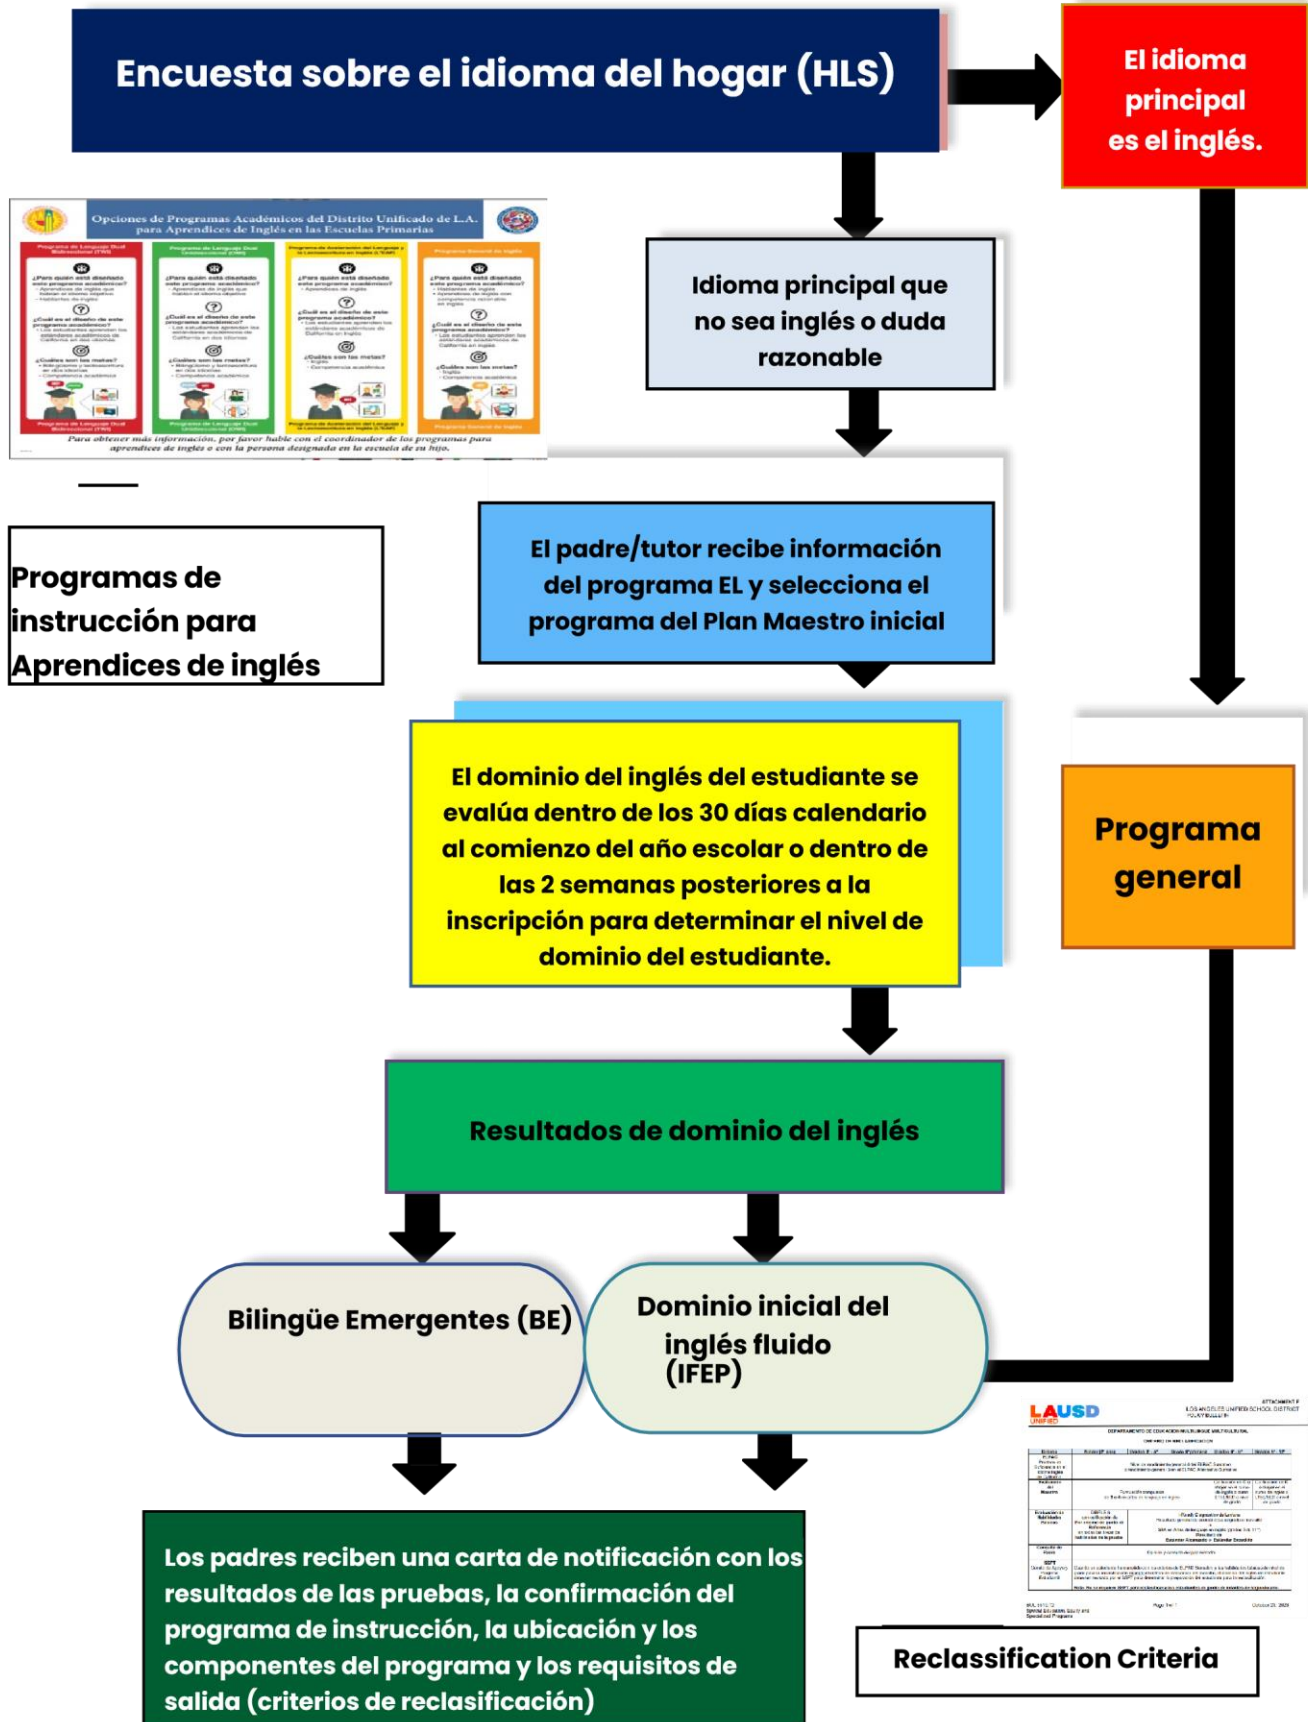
Encuesta sobre el idioma del hogar (HLS)

El idioma principal es el inglés.

Opciones de Programas Académicos del Distrito Unificado de L.A. para Aprendices de Inglés en las Escuelas Primarias

Para obtener más información, por favor hable con el coordinador de los programas para aprendices de inglés o con la persona designada en la escuela de su hijo.

Idioma principal que no sea inglés o duda razonable

Programas de instrucción para Aprendices de inglés

El padre/tutor recibe información del programa EL y selecciona el programa del Plan Maestro inicial

El dominio del inglés del estudiante se evalúa dentro de los 30 días calendario al comienzo del año escolar o dentro de las 2 semanas posteriores a la inscripción para determinar el nivel de dominio del estudiante.

Programa general

Resultados de dominio del inglés

Bilingüe Emergentes (BE)

Dominio inicial del inglés fluido (IFEP)

LAUSD

Los padres reciben una carta de notificación con los resultados de las pruebas, la confirmación del programa de instrucción, la ubicación y los componentes del programa y los requisitos de salida (criterios de reclasificación)

Reclassification Criteria